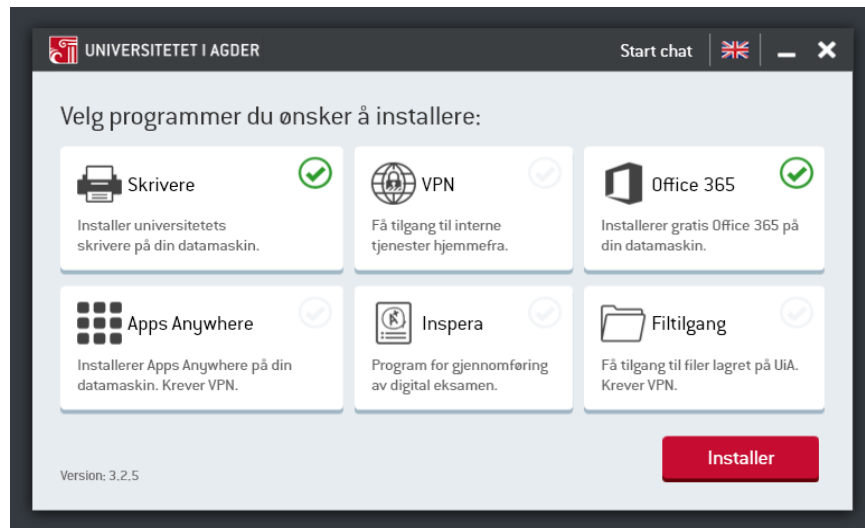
UNIVERSITETET I AGDER

Start chat

Velg programmer du ønsker å installere:

Skrivere
Installer universitetets skrivere på din datamaskin.

VPN
Få tilgang til interne tjenester hjemmefra.

Office 365
Installerer gratis Office 365 på din datamaskin.

Apps Anywhere
Installerer Apps Anywhere på din datamaskin. Krever VPN.

Inspera
Program for gjennomføring av digital eksamen.

Filtilgang
Få tilgang til filer lagret på UiA. Krever VPN.

Version: 3.2.5

Installer